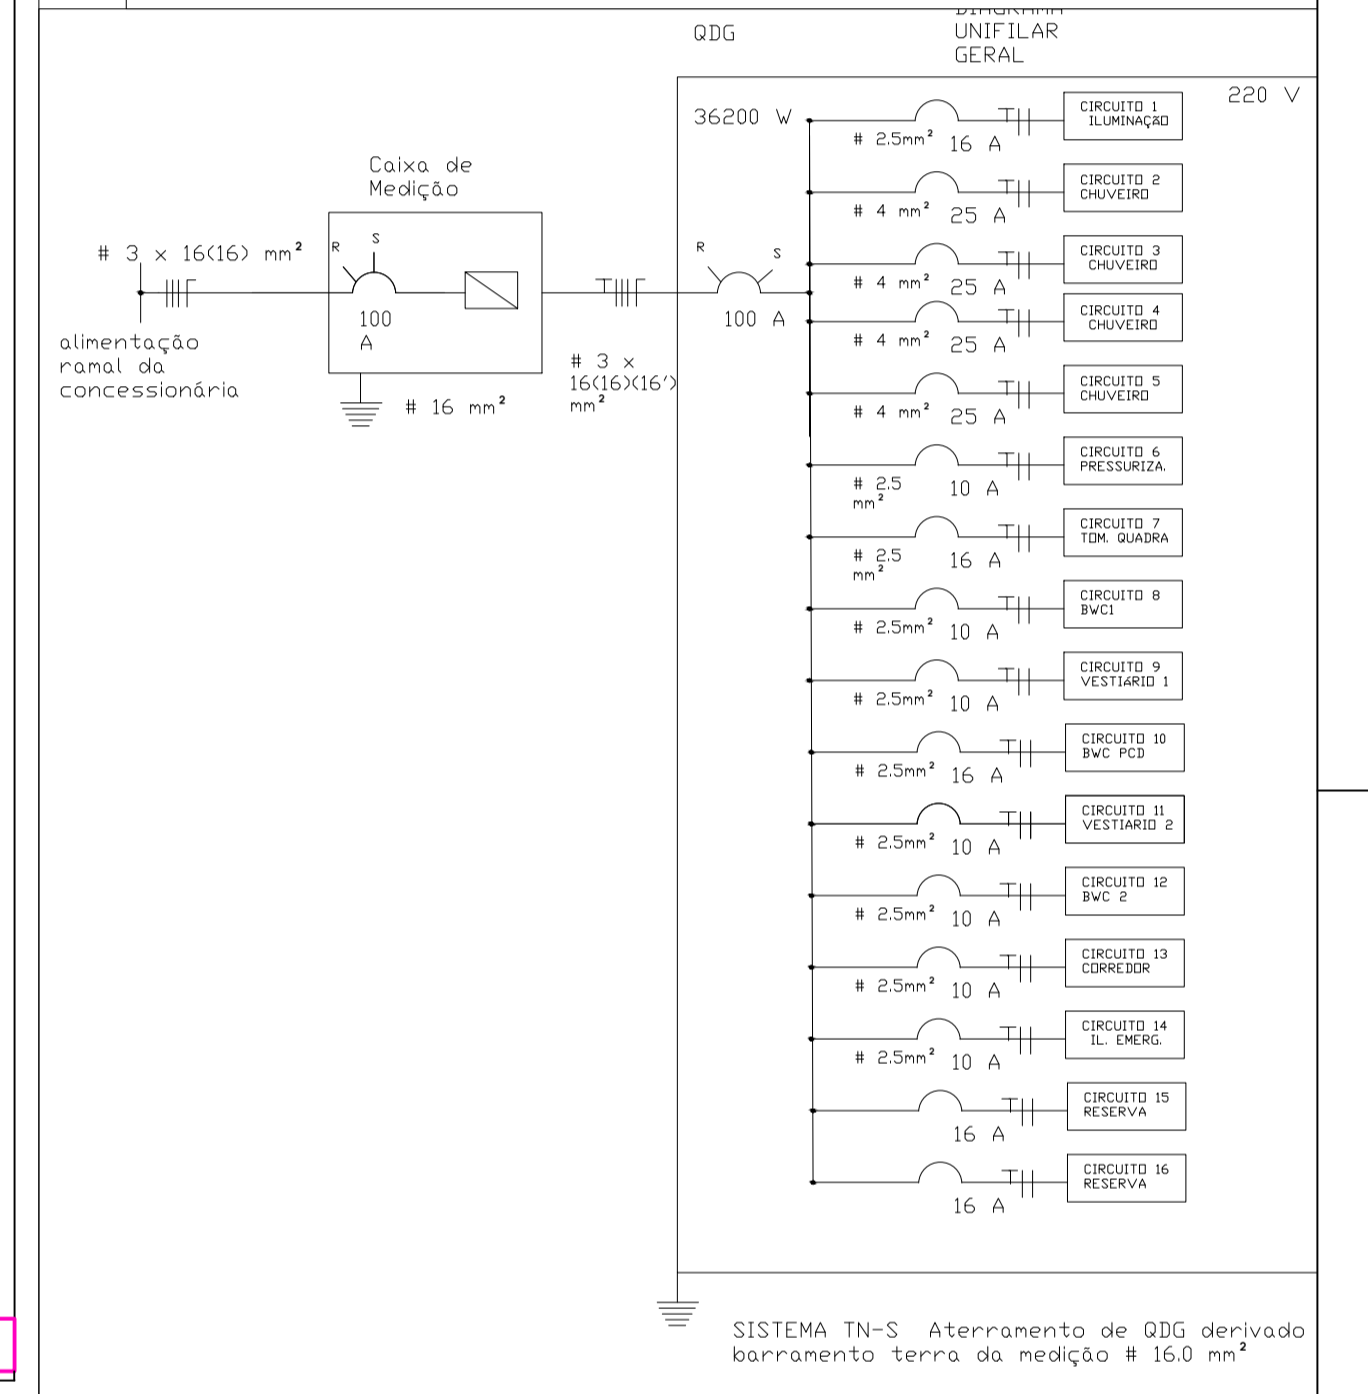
QDG

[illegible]
UNIFILAR
GERAL

220 V

36200 W

# 2.5mm$^2$ 16 A
CIRCUITO 1
ILUMINAÇÃO

# 4 mm$^2$ 25 A
CIRCUITO 2
CHUVEIRO

Caixa de
Medição

# 3 x 16(16) mm$^2$

R S

R S

# 4 mm$^2$ 25 A
CIRCUITO 3
CHUVEIRO

100
A

100 A

# 4 mm$^2$ 25 A
CIRCUITO 4
CHUVEIRO

alimentação
ramal da
concessionária

# 3 x
16(16)(16')
mm$^2$

# 16 mm$^2$

# 4 mm$^2$ 25 A
CIRCUITO 5
CHUVEIRO

# 2.5
mm$^2$ 10 A
CIRCUITO 6
PRESSURIZA.

# 2.5
mm$^2$ 16 A
CIRCUITO 7
TOM. QUADRA

# 2.5mm$^2$ 10 A
CIRCUITO 8
BWC1

# 2.5mm$^2$ 10 A
CIRCUITO 9
VESTIÁRIO 1

# 2.5mm$^2$ 16 A
CIRCUITO 10
BWC PCD

# 2.5mm$^2$ 10 A
CIRCUITO 11
VESTIARIO 2

# 2.5mm$^2$ 10 A
CIRCUITO 12
BWC 2

# 2.5mm$^2$ 10 A
CIRCUITO 13
CORREDOR

# 2.5mm$^2$ 10 A
CIRCUITO 14
IL. EMERG.

16 A
CIRCUITO 15
RESERVA

16 A
CIRCUITO 16
RESERVA

SISTEMA TN-S Aterramento de QDG derivado
barramento terra da medição # 16.0 mm$^2$